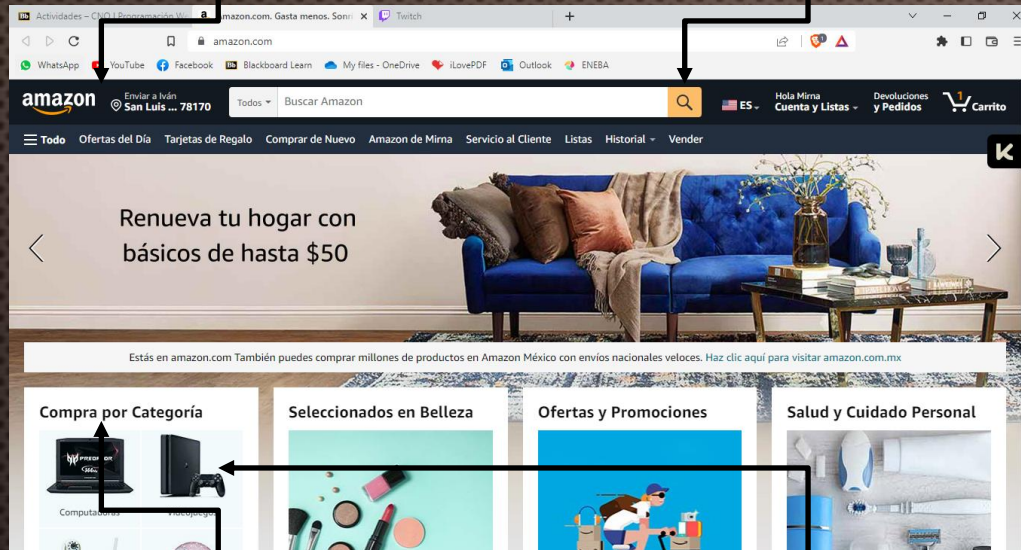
Actividades – CNO | Programación W
a
amazon.com. Gasta menos. Sonr
Twitch
amazon.com
WhatsApp
YouTube
Facebook
Blackboard Learn
My files - OneDrive
iLovePDF
Outlook
ENEBA
amazon
Enviar a Iván
San Luis ... 78170
Todos
Buscar Amazon
ES
Hola Mirna
Cuenta y Listas
Devoluciones
y Pedidos
1
Carrito
Todo
Ofertas del Día
Tarjetas de Regalo
Comprar de Nuevo
Amazon de Mirna
Servicio al Cliente
Listas
Historial
Vender

Renueva tu hogar con básicos de hasta $50

Estás en amazon.com También puedes comprar millones de productos en Amazon México con envíos nacionales veloces. Haz clic aquí para visitar amazon.com.mx

Compra por Categoría
Computadoras
Videojuegos
Seleccionados en Belleza
Ofertas y Promociones
Salud y Cuidado Personal